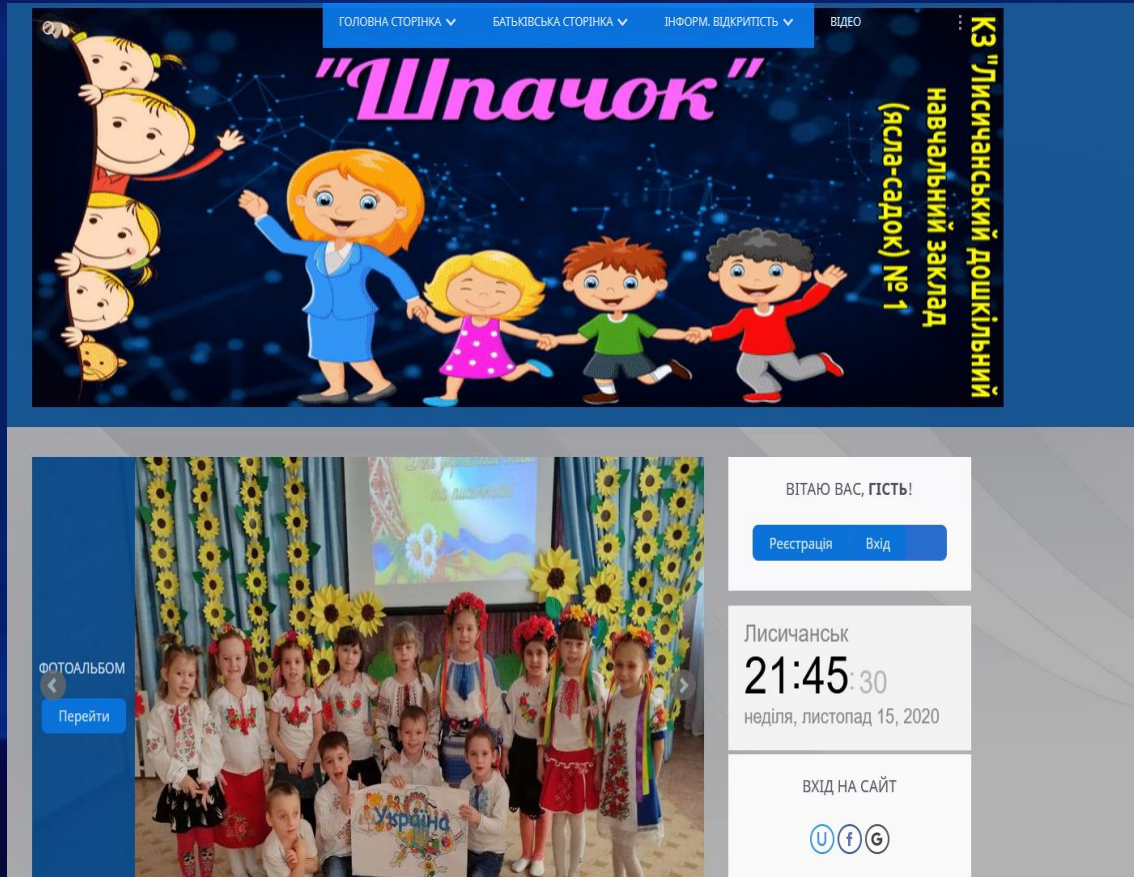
ГОЛОВНА СТОРІНКА БАТЬКІВСЬКА СТОРІНКА ІНФОРМ. ВІДКРИТІСТЬ ВІДЕО

"Шпачок"

КЗ "Лисичанський дошкільний навчальний заклад (ясла-садок) № 1

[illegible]

ФОТОАЛЬБОМ

Перейти

Україна

ВІТАЮ ВАС, ГІСТЬ!

Реєстрація Вхід

Лисичанськ

21:45:30

неділя, листопад 15, 2020

ВХІД НА САЙТ